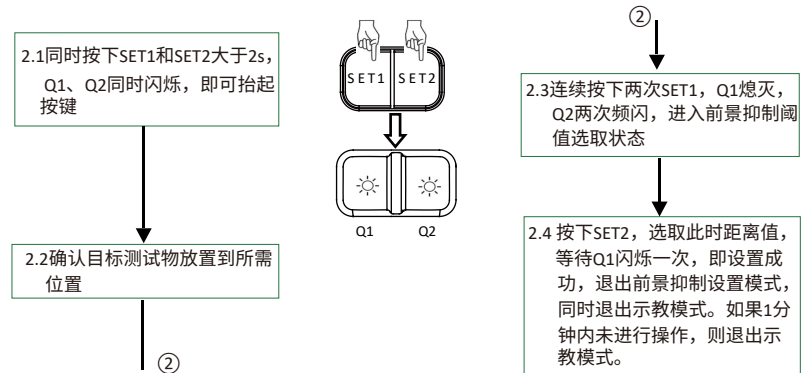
2.1同时按下SET1和SET2大于2s，Q1、Q2同时闪烁，即可抬起按键

SET1 SET2

Q1 Q2

2.2确认目标测试物放置到所需位置

②

②

2.3连续按下两次SET1，Q1熄灭，Q2两次频闪，进入前景抑制阈值选取状态

2.4 按下SET2，选取此时距离值，等待Q1闪烁一次，即设置成功，退出前景抑制设置模式，同时退出示教模式。如果1分钟内未进行操作，则退出示教模式。